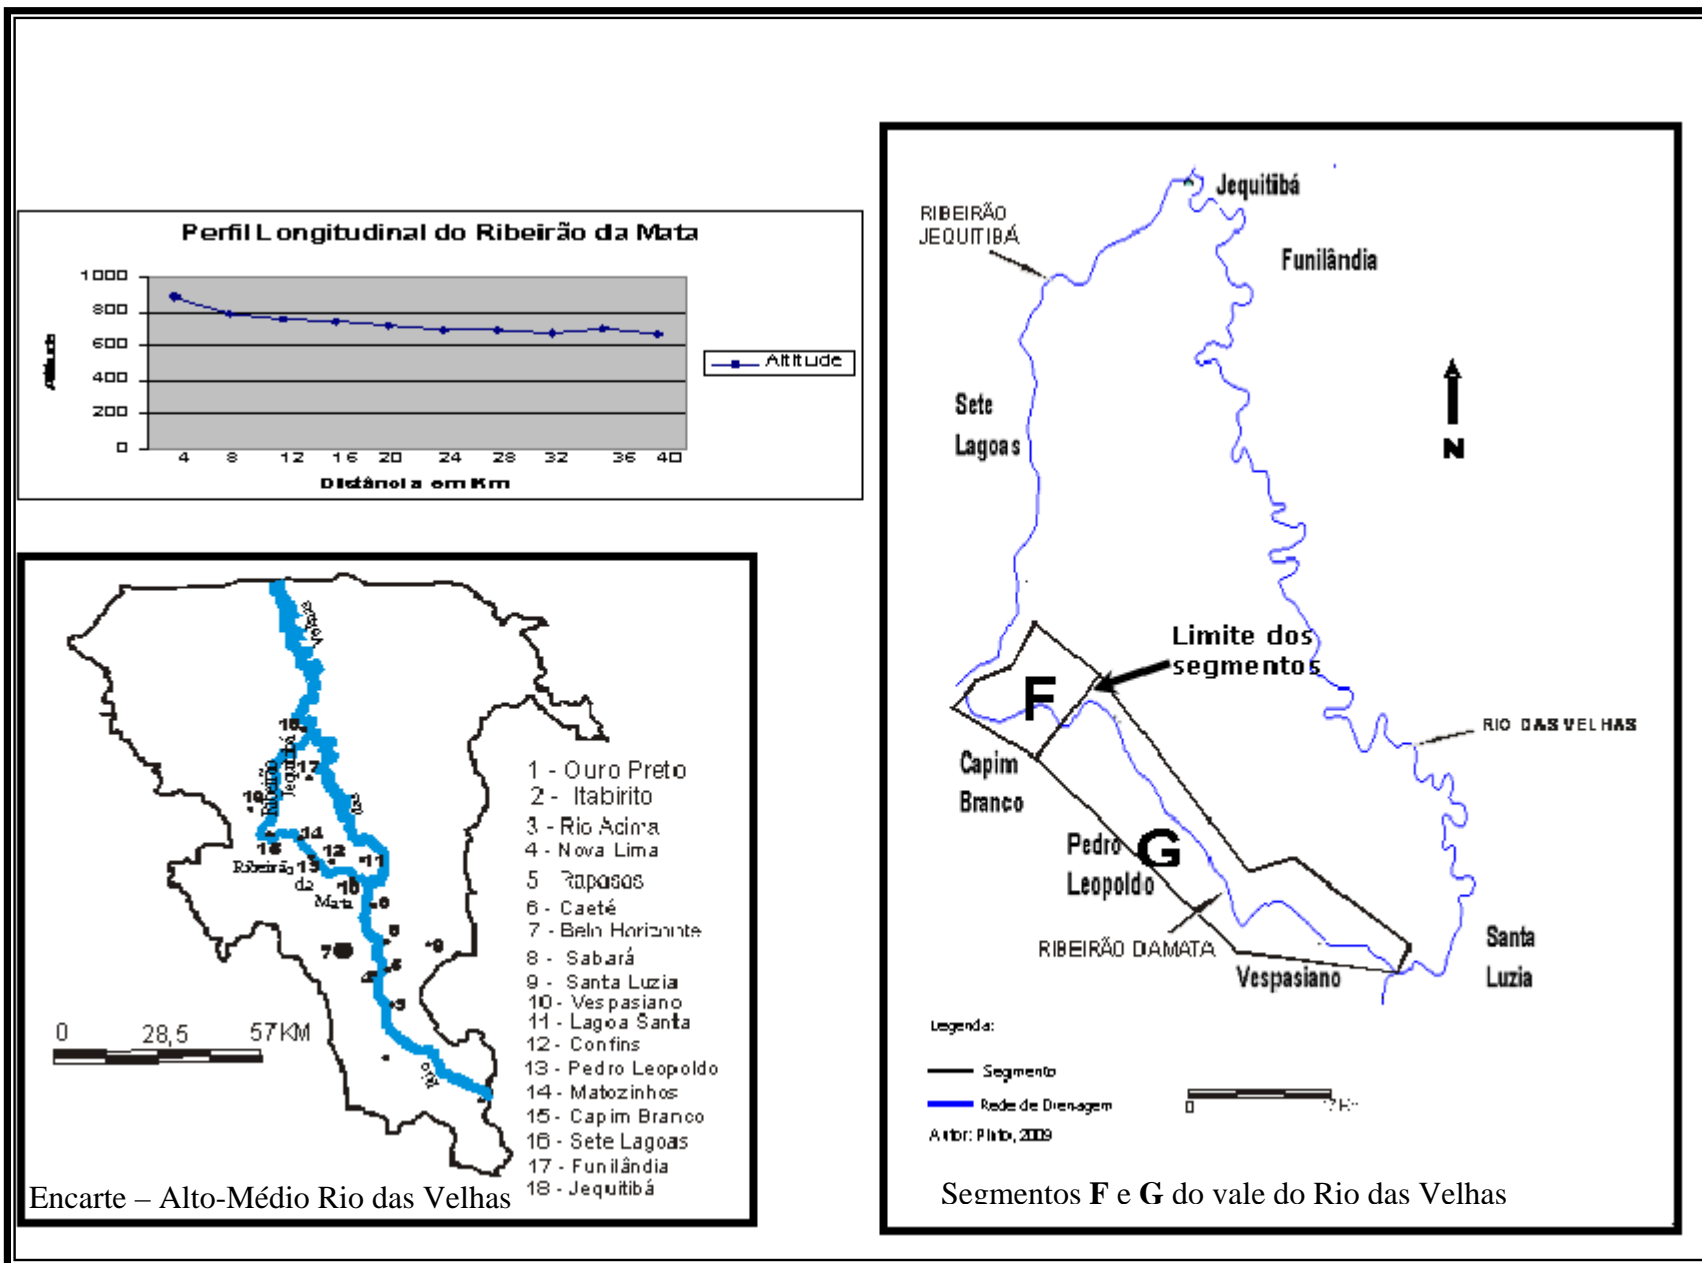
Perfil Longitudinal do Ribeirão da Mata

1000
800
600
400
200
0

Altitude

4 8 12 16 20 24 28 32 36 40

Distância em Km

Altitude

Velhas
18
17
Ribeirão Jequitibá
16
14
15
12
11
Ribeirão da Mata
13
10
6
8
7
9
5
4
3
Rio
das

1 - Ouro Preto
2 - Itabirito
3 - Rio Acima
4 - Nova Lima
5 - Raposos
6 - Caeté
7 - Belo Horizonte
8 - Sabará
9 - Santa Luzia
10 - Vespasiano
11 - Lagoa Santa
12 - Confins
13 - Pedro Leopoldo
14 - Matozinhos
15 - Capim Branco
16 - Sete Lagoas
17 - Funilândia
18 - Jequitibá

0 28,5 57KM

Encarte – Alto-Médio Rio das Velhas

Jequitibá
RIBEIRÃO JEQUITIBÁ
Funilândia
Sete Lagoas
N
Limite dos segmentos
F
RIO DAS VELHAS
Capim Branco
Pedro Leopoldo
G
RIBEIRÃO DA MATA
Vespasiano
Santa Luzia

Legenda:
Segmento
Rede de Drenagem
Autor: Pinto, 2009
0 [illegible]

Segmentos **F** e **G** do vale do Rio das Velhas